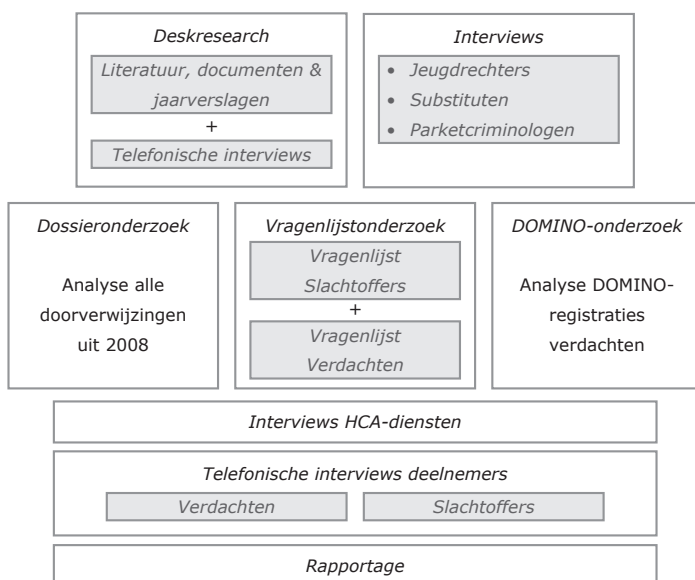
Deskresearch

Literatuur, documenten & jaarverslagen

+

Telefonische interviews

Interviews

- Jeugdrechters
- Substituten
- Parketcriminologen

Dossieronderzoek

Analyse alle doorverwijzingen uit 2008

Vragenlijstonderzoek

Vragenlijst Slachtoffers

+

Vragenlijst Verdachten

DOMINO-onderzoek

Analyse DOMINO-registraties verdachten

Interviews HCA-diensten

Telefonische interviews deelnemers

Verdachten

Slachtoffers

Rapportage